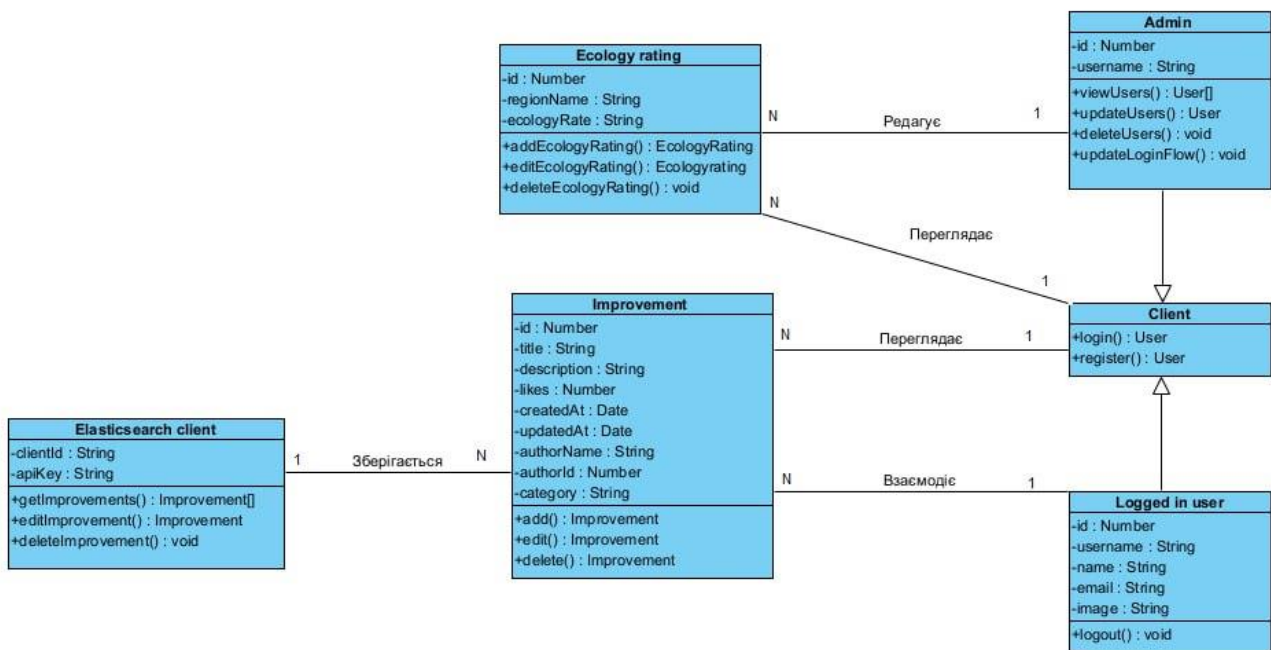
Admin
-id : Number
-username : String
+viewUsers() : User[]
+updateUsers() : User
+deleteUsers() : void
+updateLoginFlow() : void

Ecology rating
-id : Number
-regionName : String
-ecologyRate : String
+addEcologyRating() : EcologyRating
+editEcologyRating() : Ecologyrating
+deleteEcologyRating() : void

N
Редагує
1

N
Переглядає
1

Improvement
-id : Number
-title : String
-description : String
-likes : Number
-createdAt : Date
-updatedAt : Date
-authorName : String
-authorId : Number
-category : String
+add() : Improvement
+edit() : Improvement
+delete() : Improvement

N
Переглядає
1

Client
+login() : User
+register() : User

Elasticsearch client
-clientId : String
-apiKey : String
+getImprovements() : Improvement[]
+editImprovement() : Improvement
+deleteImprovement() : void

1
Зберігається
N

N
Взаємодіє
1

Logged in user
-id : Number
-username : String
-name : String
-email : String
-image : String
+logout() : void